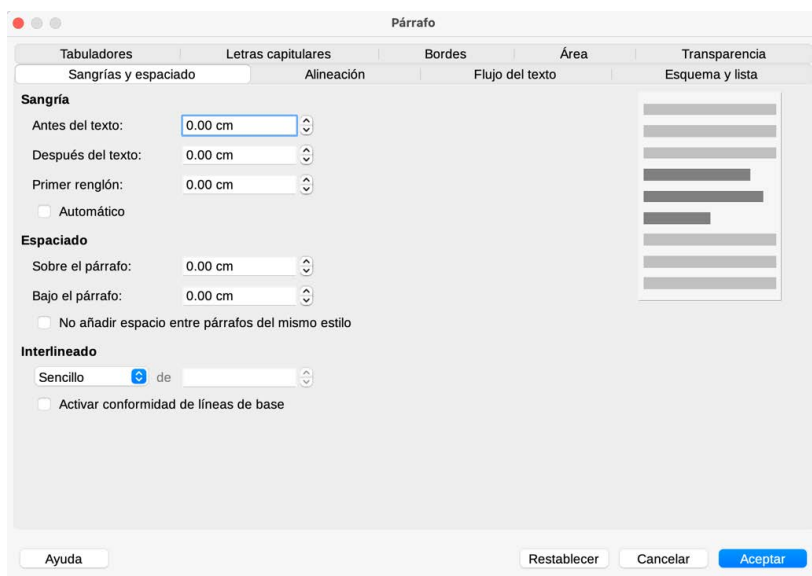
Párrafo

Tabuladores | Letras capitulares | Bordes | Área | Transparencia
Sangrías y espaciado | Alineación | Flujo del texto | Esquema y lista

Sangría

Antes del texto: 0.00 cm

Después del texto: 0.00 cm

Primer renglón: 0.00 cm

Automático

Espaciado

Sobre el párrafo: 0.00 cm

Bajo el párrafo: 0.00 cm

No añadir espacio entre párrafos del mismo estilo

Interlineado

Sencillo de

Activar conformidad de líneas de base

Ayuda

Restablecer Cancelar Aceptar